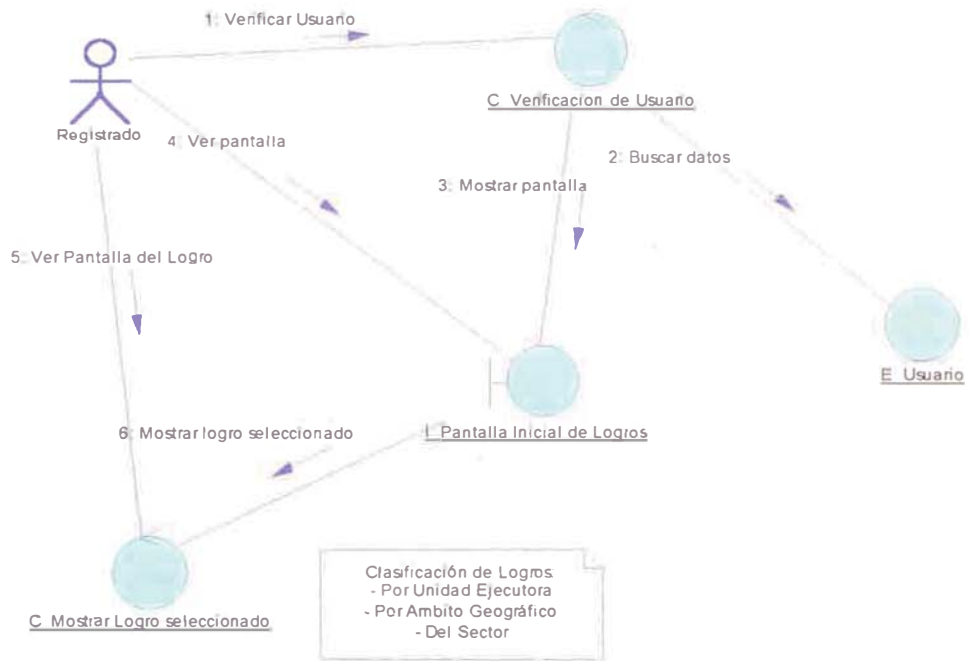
1: Verificar Usuario

Registrado

C_Verificacion de Usuario

4: Ver pantalla

2: Buscar datos

3: Mostrar pantalla

5: Ver Pantalla del Logro

E_Usuario

6: Mostrar logro seleccionado

I_Pantalla Inicial de Logros

C_Mostrar Logro seleccionado

Clasificación de Logros:
- Por Unidad Ejecutora
- Por Ambito Geográfico
- Del Sector